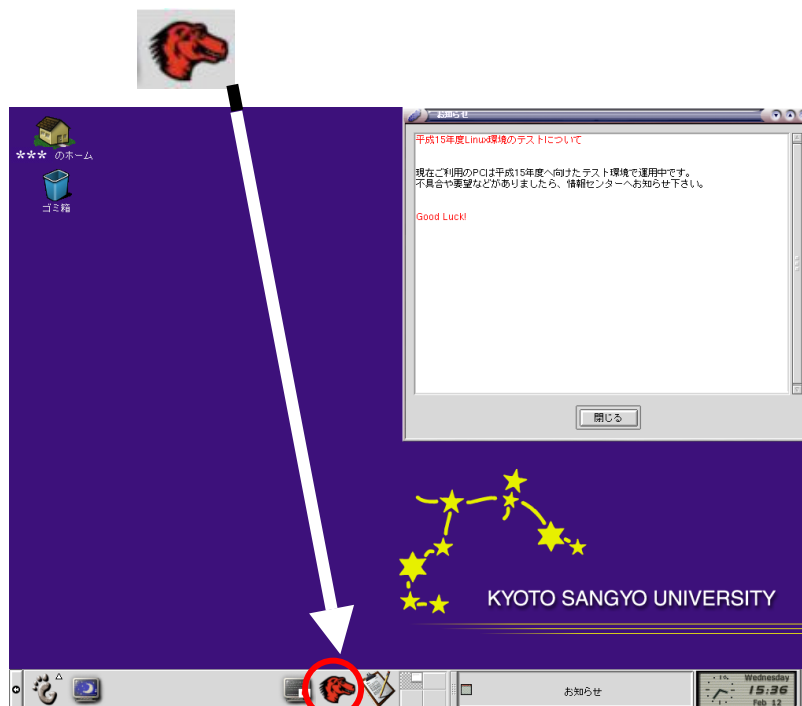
*** のホーム

ゴミ箱

お知らせ

平成15年度Linux環境のテストについて

現在ご利用のPCは平成15年度へ向けたテスト環境で運用中です。
不具合や要望などがありましたら、情報センターへお知らせ下さい。

Good Luck!

閉じる

KYOTO SANGYO UNIVERSITY

お知らせ

Wednesday
15:36
Feb 12